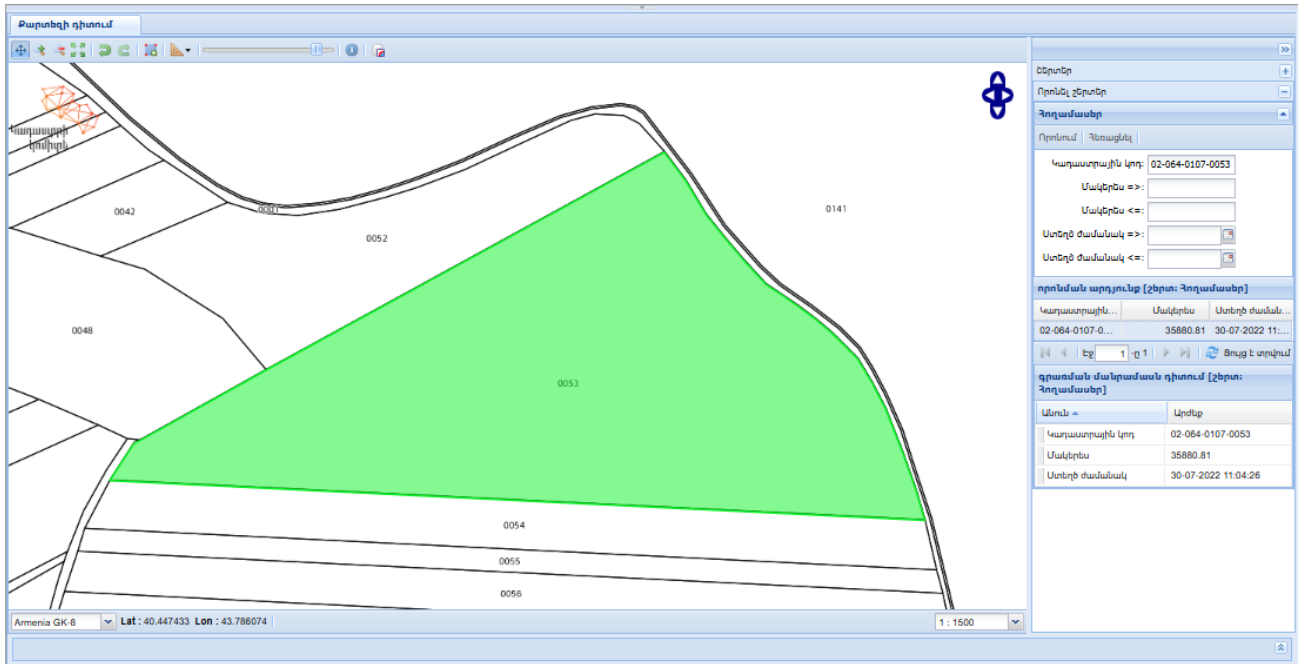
Քարտեզի դիտում

Կադաստրային կոդ

0042
0001
0052
0141
0048
0053
0054
0055
0056

Armenia GK-8 Lat : 40.447433 Lon : 43.786074
1 : 1500

Շերտեր
Որոնել շերտեր
Հողամասեր
Որոնում | Հեռացնել
Կադաստրային կոդ: 02-064-0107-0053
Մակերես =>:
Մակերես <=:
Ստեղծ ժամանակ =>:
Ստեղծ ժամանակ <=:

որոնման արդյունք [շերտ: Հողամասեր]

| Կադաստրային... | Մակերես | Ստեղծ ժաման... |
|---|---|---|
| 02-064-0107-0... | 35880.81 | 30-07-2022 11:... |

Էջ 1 -ը 1 Ցույց է տրվում

գրառման մանրամասն դիտում [շերտ: Հողամասեր]

| Անուն | Արժեք |
|---|---|
| Կադաստրային կոդ | 02-064-0107-0053 |
| Մակերես | 35880.81 |
| Ստեղծ ժամանակ | 30-07-2022 11:04:26 |